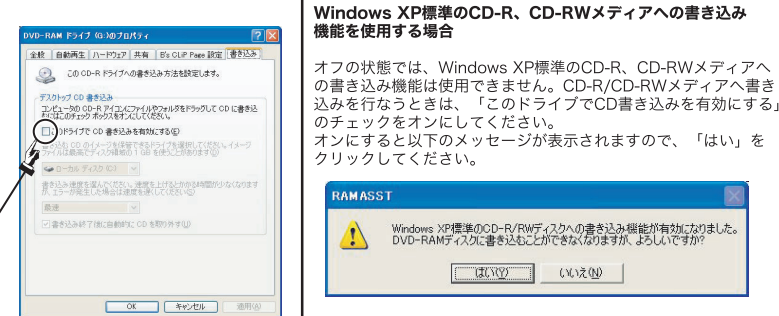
DVD-RAM ドライブ (G:)のプロパティ

全般 | 自動再生 | ハードウェア | 共有 | B's CLiP Page 設定 | 書き込み

この CD-R ドライブへの書き込み方法を設定します。

デスクトップ CD 書き込み
コンピュータの CD-R アイコンにファイルやフォルダをドラッグして CD に書き込むにはこのチェック ボックスをオンにしてください。

このドライブで CD 書き込みを有効にする(E)

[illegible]

ローカル ディスク (C:)

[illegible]

最速

書き込み終了後に自動的に CD を取り出す(J)

OK | キャンセル | 適用(A)

Windows XP標準のCD-R、CD-RWメディアへの書き込み機能を使用する場合

オフの状態では、Windows XP標準のCD-R、CD-RWメディアへの書き込み機能は使用できません。CD-R/CD-RWメディアへ書き込みを行なうときは、「このドライブでCD書き込みを有効にする」のチェックをオンにしてください。
オンにすると以下のメッセージが表示されますので、「はい」をクリックしてください。

RAMASST

Windows XP標準のCD-R/RWディスクへの書き込み機能が有効になりました。DVD-RAMディスクに書き込むことができなくなりますが、よろしいですか?

はい(Y) | いいえ(N)